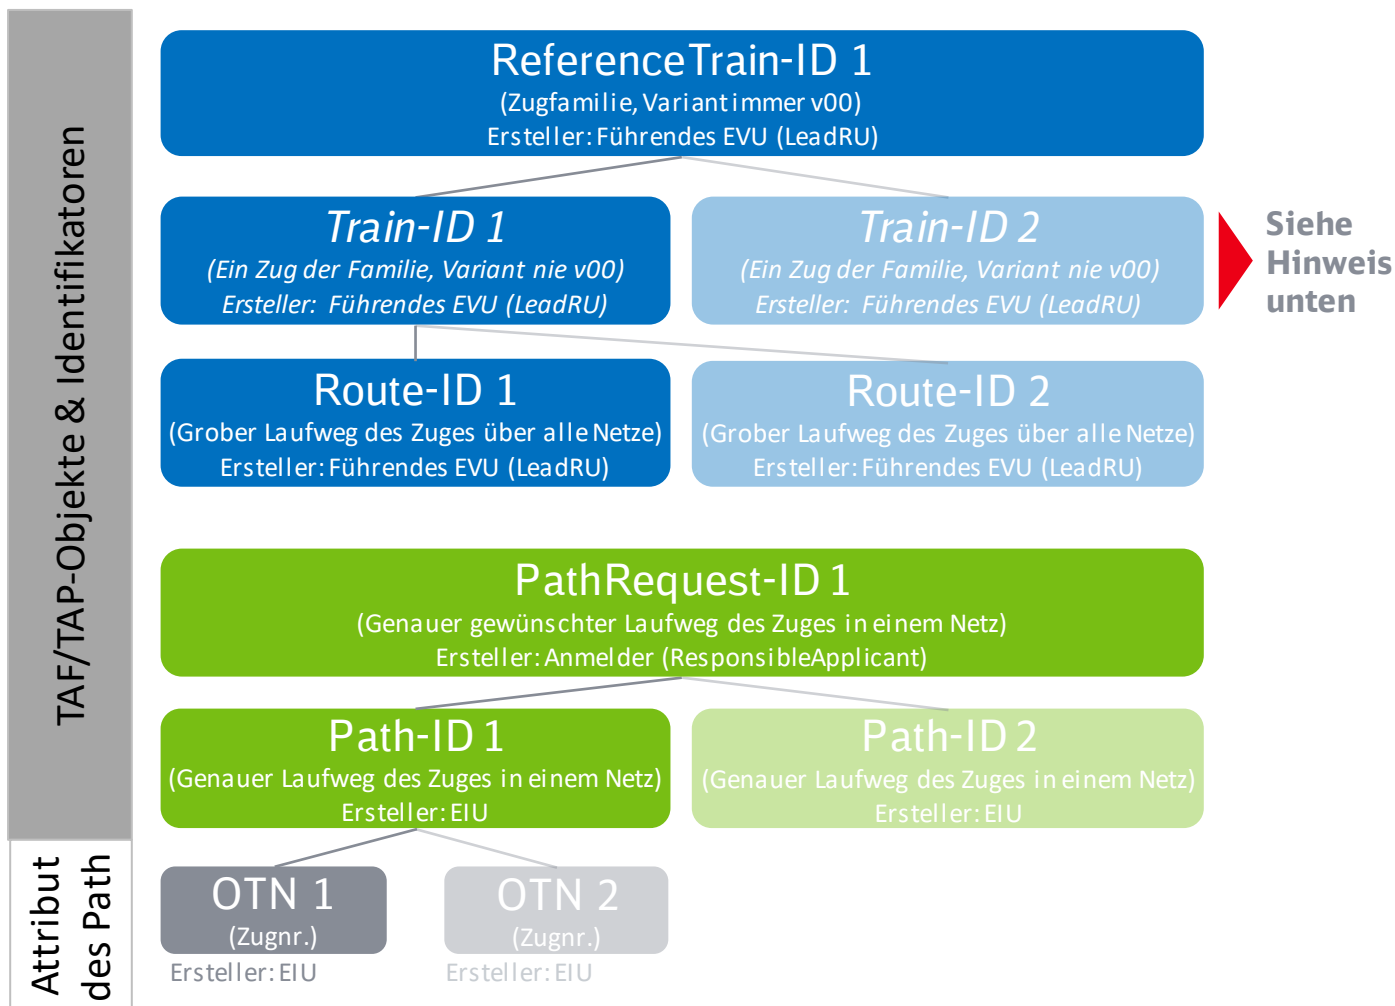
TAF/TAP-Objekte & Identifikatoren

ReferenceTrain-ID 1
(Zugfamilie, Variant immer v00)
Ersteller: Führendes EVU (LeadRU)

Train-ID 1
(Ein Zug der Familie, Variant nie v00)
Ersteller: Führendes EVU (LeadRU)

Train-ID 2
(Ein Zug der Familie, Variant nie v00)
Ersteller: Führendes EVU (LeadRU)

Siehe Hinweis unten

Route-ID 1
(Grober Laufweg des Zuges über alle Netze)
Ersteller: Führendes EVU (LeadRU)

Route-ID 2
(Grober Laufweg des Zuges über alle Netze)
Ersteller: Führendes EVU (LeadRU)

PathRequest-ID 1
(Genauer gewünschter Laufweg des Zuges in einem Netz)
Ersteller: Anmelder (ResponsibleApplicant)

Path-ID 1
(Genauer Laufweg des Zuges in einem Netz)
Ersteller: EIU

Path-ID 2
(Genauer Laufweg des Zuges in einem Netz)
Ersteller: EIU

Attribut des Path

OTN 1
(Zugnr.)
Ersteller: EIU

OTN 2
(Zugnr.)
Ersteller: EIU